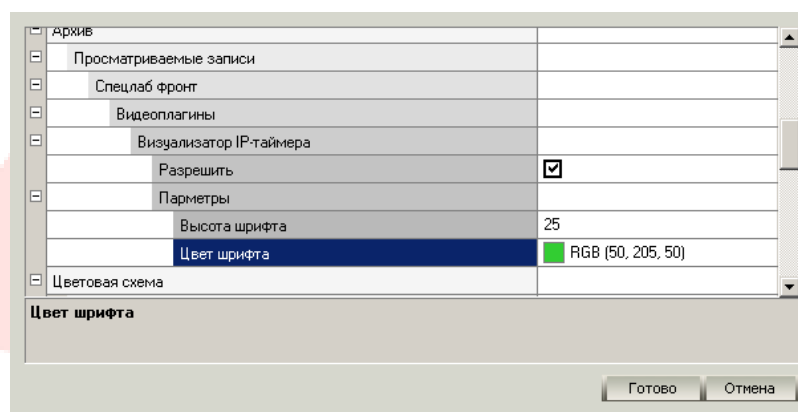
Архив
Просматриваемые записи
Спецлаб фронт
Видеоплагины
Визуализатор IP-таймера

| | |
|---|---|
| Разрешить | ☑ |
| Парметры | |
| Высота шрифта | 25 |
| Цвет шрифта | RGB (50, 205, 50) |

Цветовая схема

Цвет шрифта

Готово
Отмена